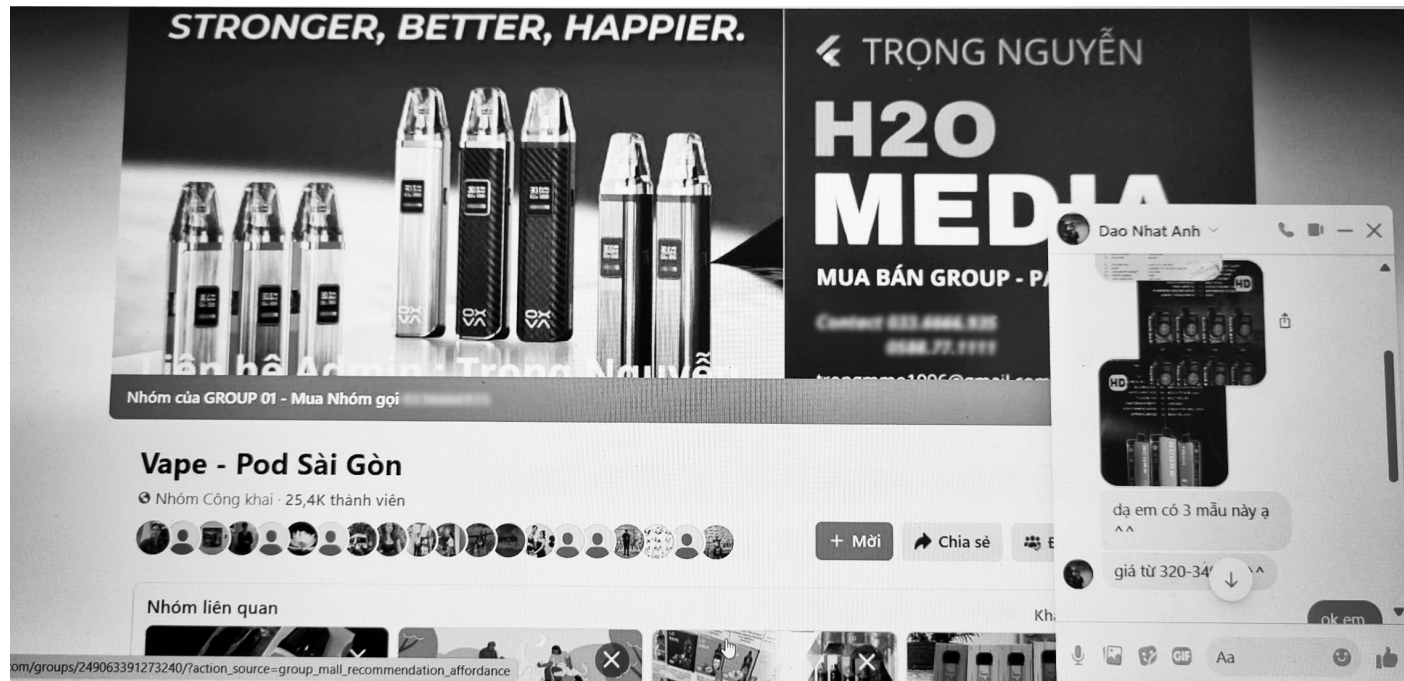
STRONGER, BETTER, HAPPIER.

TRỌNG NGUYỄN

H2O MEDIA

MUA BÁN GROUP - PA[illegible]

Contact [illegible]
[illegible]

Liên hệ Admin : Trọng Nguyễn

trongmmo1996@gmail.com

Nhóm của GROUP 01 - Mua Nhóm gọi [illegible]

Vape - Pod Sài Gòn

Nhóm Công khai · 25,4K thành viên

+ Mời

Chia sẻ

Nhóm liên quan

Kh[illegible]

om/groups/249063391273240/?action_source=group_mall_recommendation_affordance

Dao Nhat Anh

HD

HD

dạ em có 3 mẫu này ạ ^^

giá từ 320-34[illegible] ^^

ok em

Aa